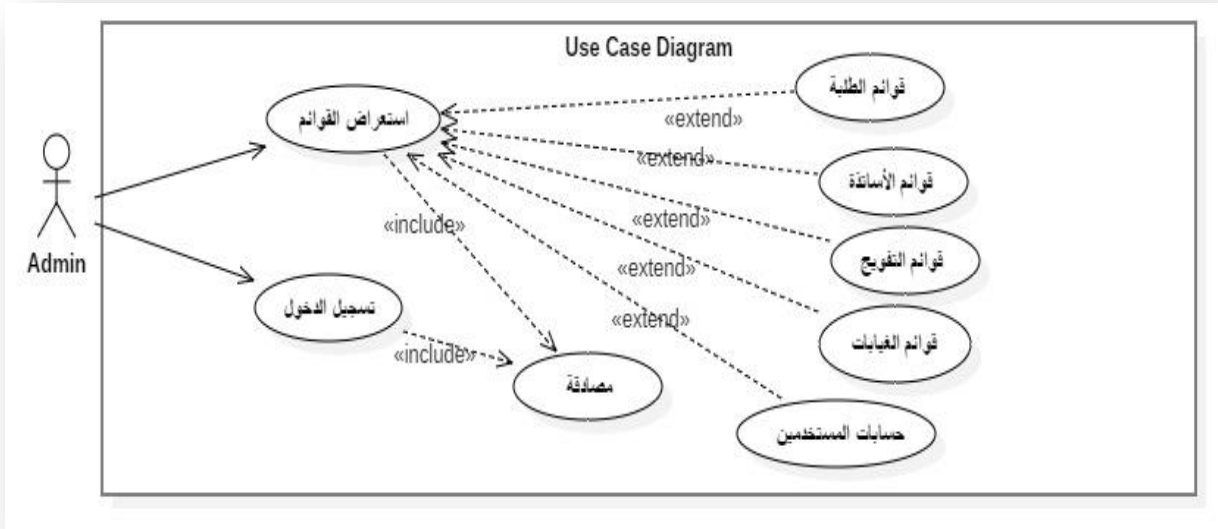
Use Case Diagram

Admin

استعراض القوائم

قوائم الطلبة

«extend»

«extend»

قوائم الأساتذة

«include»

«extend»

قوائم التفويج

«extend»

تسجيل الدخول

«extend»

قوائم الغيابات

«include»

مصادقة

حسابات المستخدمين